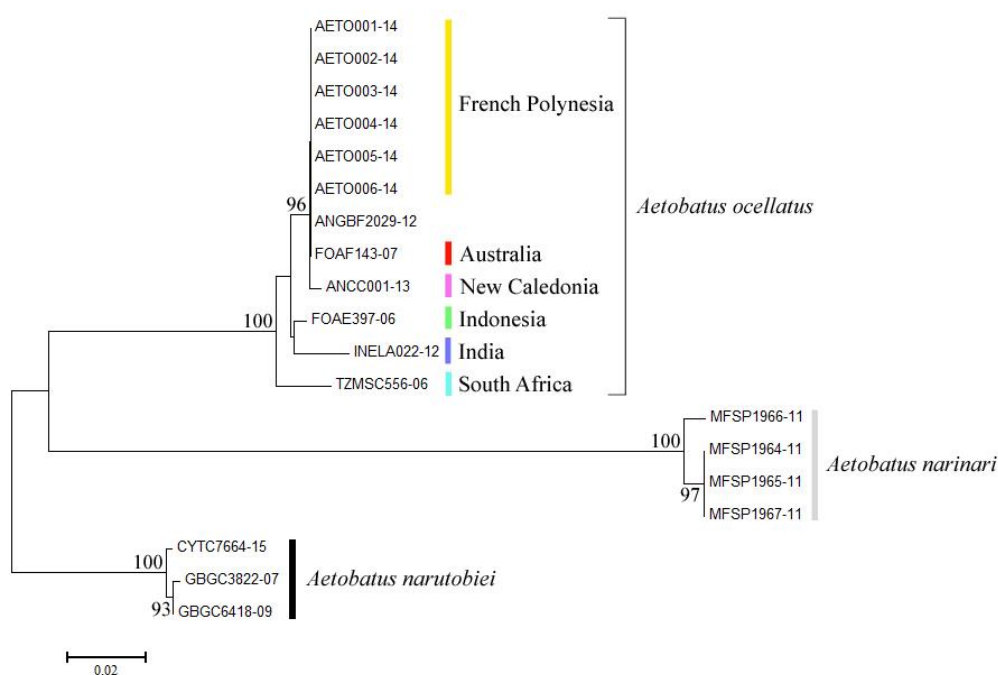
AETO001-14
AETO002-14
AETO003-14
AETO004-14
AETO005-14
AETO006-14
French Polynesia
96
ANGBF2029-12
Aetobatus ocellatus
FOAF143-07
Australia
ANCC001-13
New Caledonia
100
FOAE397-06
Indonesia
INELA022-12
India
TZMSC556-06
South Africa
MFSP1966-11
100
MFSP1964-11
Aetobatus narinari
MFSP1965-11
97
MFSP1967-11
CYTC7664-15
100
GBGC3822-07
Aetobatus narutobiei
93
GBGC6418-09
0.02